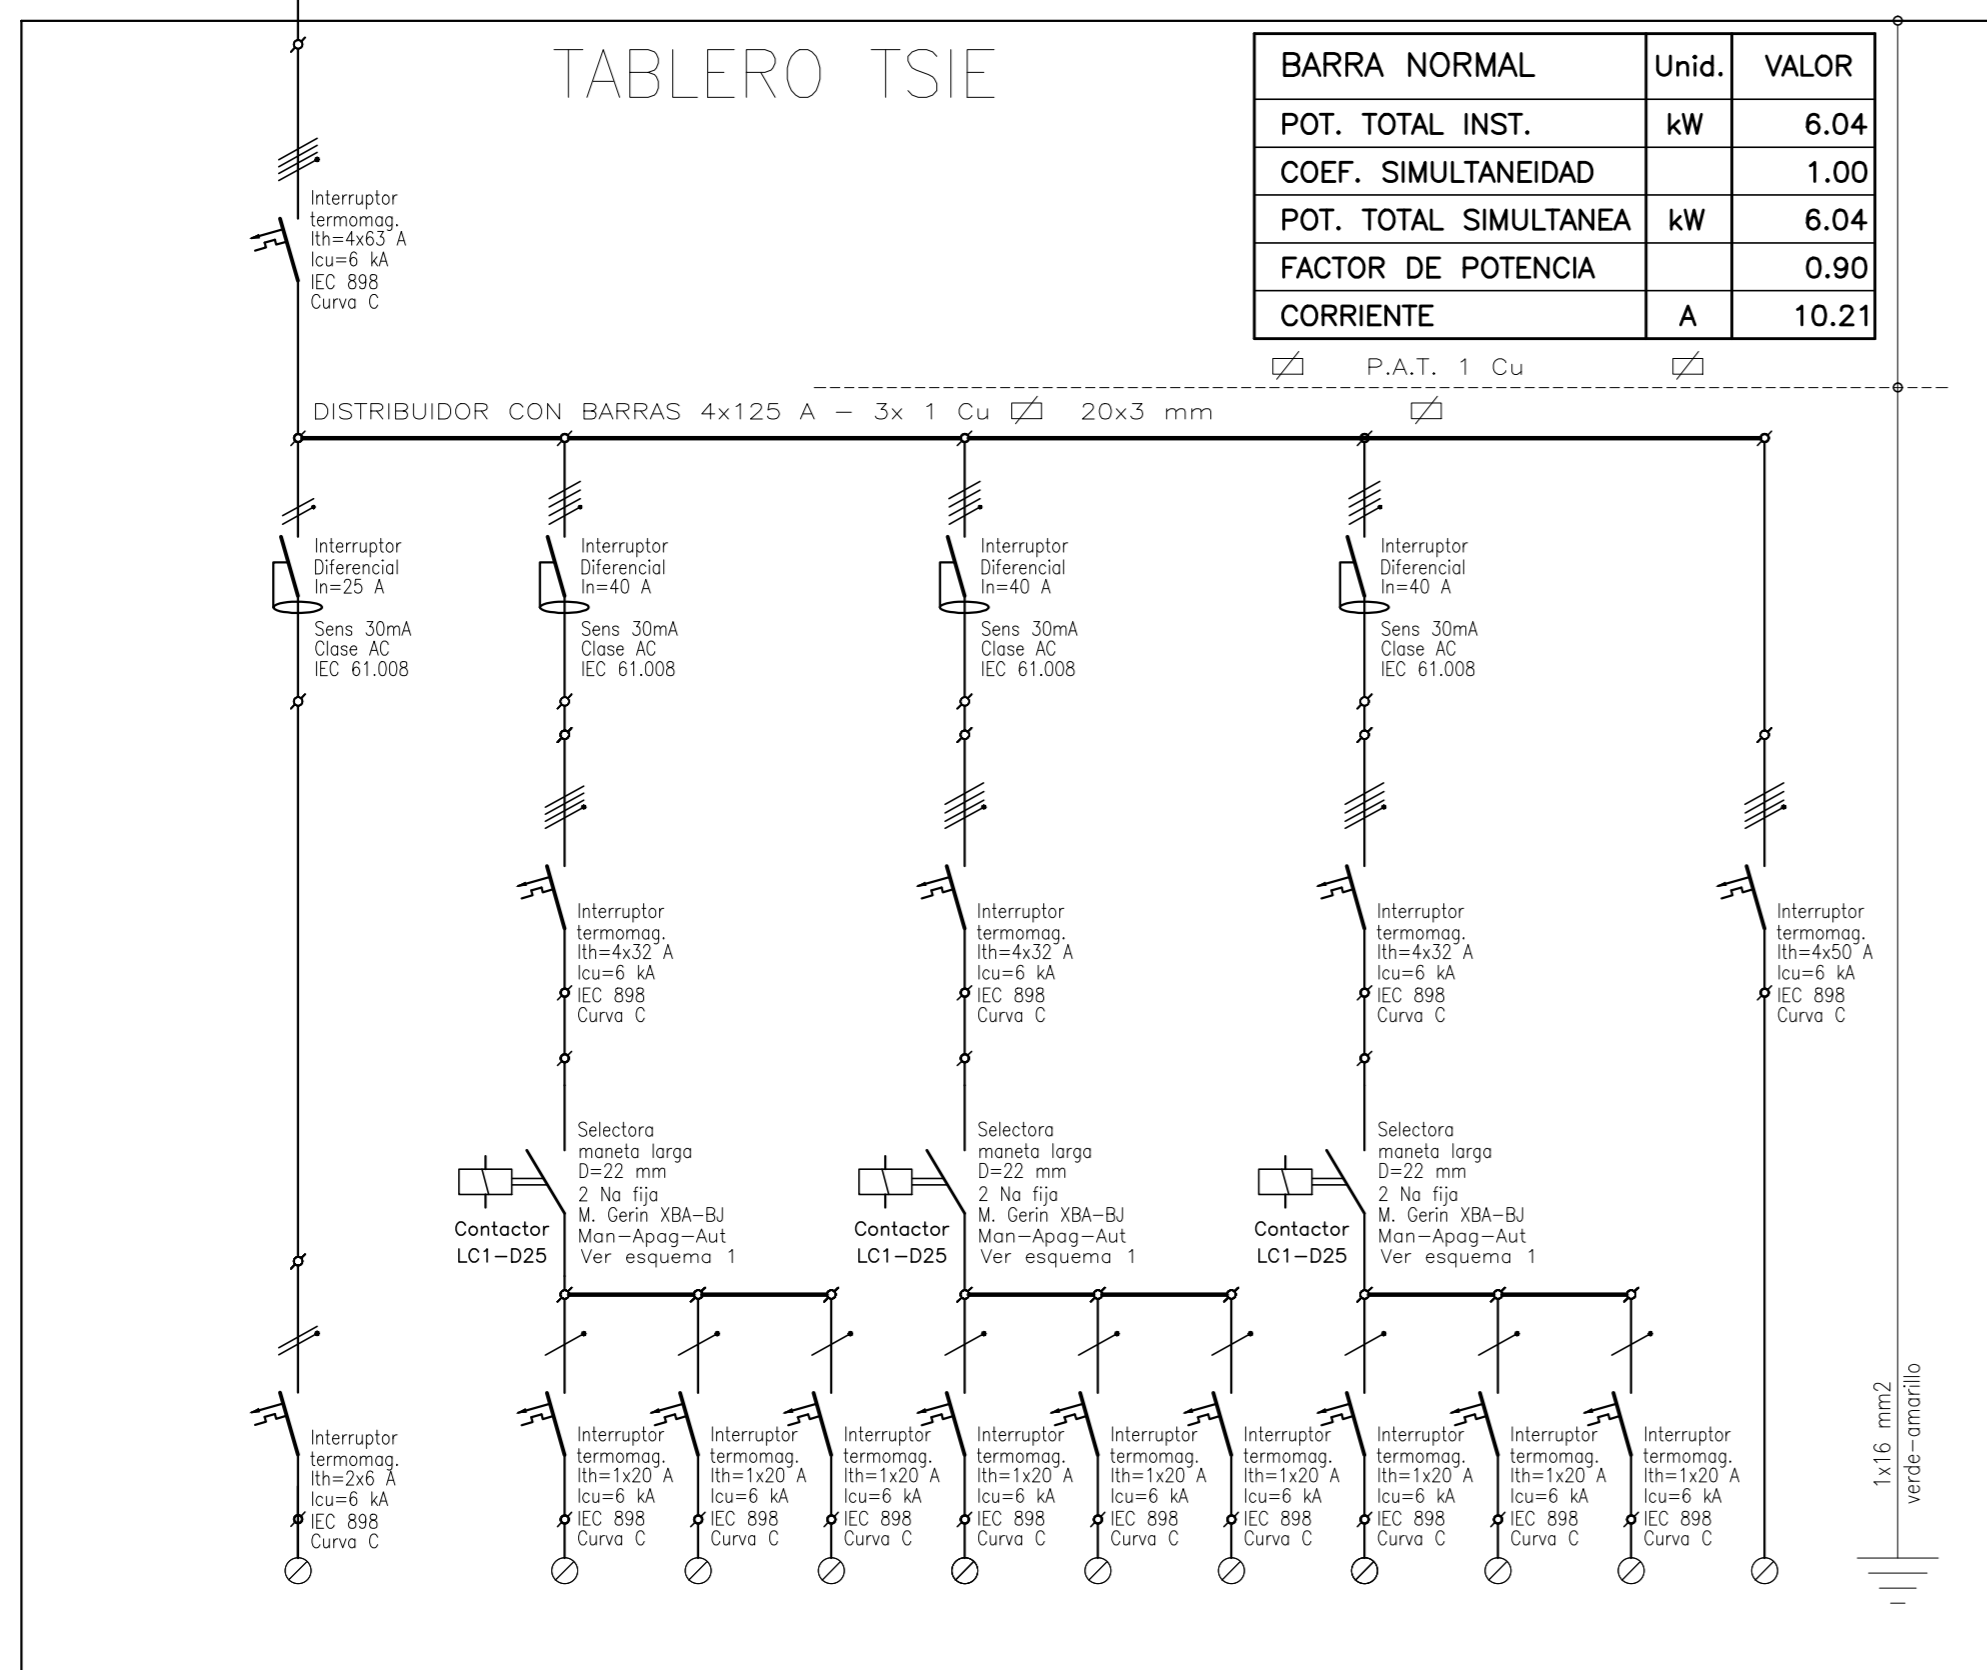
TABLERO TSIE

| BARRA NORMAL | Unid. | VALOR |
|---|---|---|
| POT. TOTAL INST. | kW | 6.04 |
| COEF. SIMULTANEIDAD | | 1.00 |
| POT. TOTAL SIMULTANEA | kW | 6.04 |
| FACTOR DE POTENCIA | | 0.90 |
| CORRIENTE | A | 10.21 |

P.A.T. 1 Cu

Interruptor termomag. Ith=4x63 A Icu=6 kA IEC 898 Curva C

DISTRIBUIDOR CON BARRAS 4x125 A – 3x 1 Cu 20x3 mm

Interruptor Diferencial In=25 A
Sens 30mA Clase AC IEC 61.008

Interruptor Diferencial In=40 A
Sens 30mA Clase AC IEC 61.008

Interruptor Diferencial In=40 A
Sens 30mA Clase AC IEC 61.008

Interruptor Diferencial In=40 A
Sens 30mA Clase AC IEC 61.008

Interruptor termomag. Ith=4x32 A Icu=6 kA IEC 898 Curva C

Interruptor termomag. Ith=4x32 A Icu=6 kA IEC 898 Curva C

Interruptor termomag. Ith=4x32 A Icu=6 kA IEC 898 Curva C

Interruptor termomag. Ith=4x50 A Icu=6 kA IEC 898 Curva C

Selectora maneta larga D=22 mm 2 Na fija M. Gerin XBA–BJ Man–Apag–Aut Ver esquema 1
Contactor LC1–D25

Selectora maneta larga D=22 mm 2 Na fija M. Gerin XBA–BJ Man–Apag–Aut Ver esquema 1
Contactor LC1–D25

Selectora maneta larga D=22 mm 2 Na fija M. Gerin XBA–BJ Man–Apag–Aut Ver esquema 1
Contactor LC1–D25

Interruptor termomag. Ith=2x6 A Icu=6 kA IEC 898 Curva C

Interruptor termomag. Ith=1x20 A Icu=6 kA IEC 898 Curva C

Interruptor termomag. Ith=1x20 A Icu=6 kA IEC 898 Curva C

Interruptor termomag. Ith=1x20 A Icu=6 kA IEC 898 Curva C

Interruptor termomag. Ith=1x20 A Icu=6 kA IEC 898 Curva C

Interruptor termomag. Ith=1x20 A Icu=6 kA IEC 898 Curva C

Interruptor termomag. Ith=1x20 A Icu=6 kA IEC 898 Curva C

Interruptor termomag. Ith=1x20 A Icu=6 kA IEC 898 Curva C

Interruptor termomag. Ith=1x20 A Icu=6 kA IEC 898 Curva C

Interruptor termomag. Ith=1x20 A Icu=6 kA IEC 898 Curva C

1x16 mm2 verde–amarillo